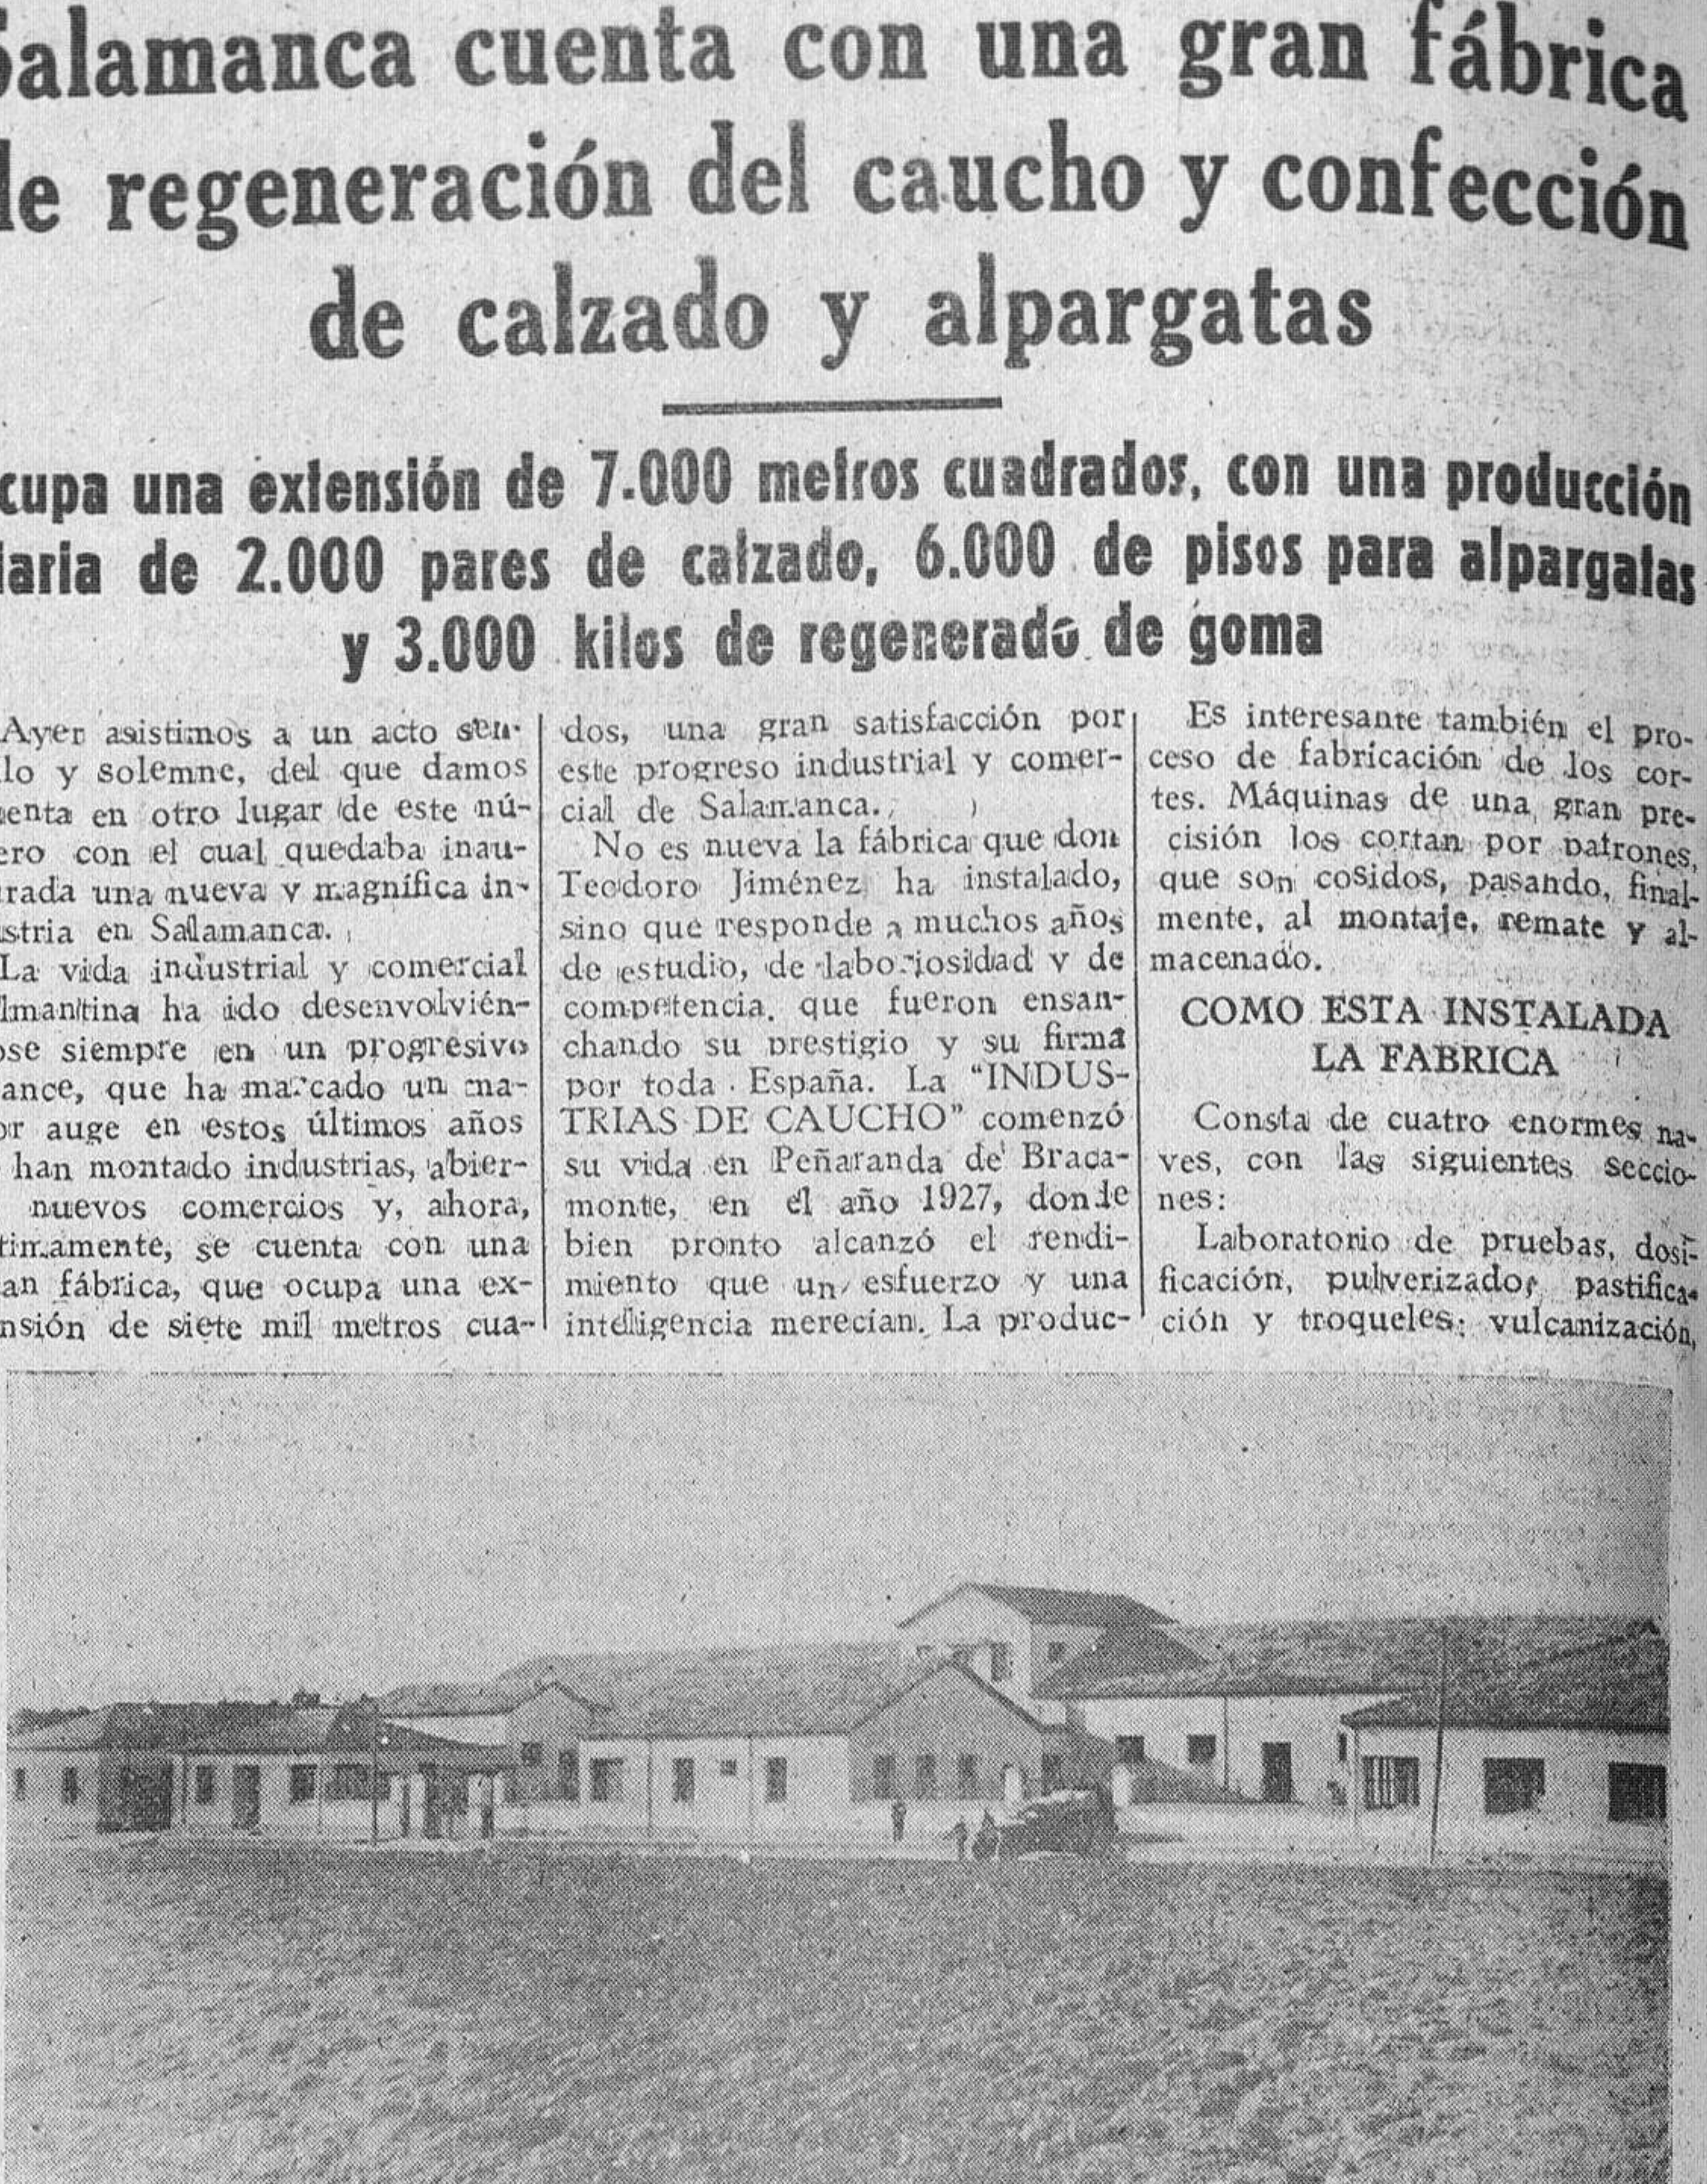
Salamanca cuenta con una gran fábrica de regeneración del caucho y confección de calzado y alpargatas

cupa una extensión de 7.000 metros cuadrados, con una producción diaria de 2.000 pares de calzado, 6.000 de pisos para alpargatas y 3.000 kilos de regenerado de goma

Ayer asistimos a un acto sen-lo y solemne, del que damos enta en otro lugar de este nú-ero con el cual quedaba inau-rada una nueva y magnífica in-stria en Salamanca.

La vida industrial y comercial lmantina ha ido desenvolvién-ose siempre en un progresivo ance, que ha marcado un ma-or auge en estos últimos años han montado industrias, abier-nuevos comercios y, ahora, timamente, se cuenta con una an fábrica, que ocupa una ex-nsión de siete mil metros cua-dos, una gran satisfacción por este progreso industrial y comercial de Salamanca.

No es nueva la fábrica que don Teodoro Jiménez ha instalado, sino que responde a muchos años de estudio, de laboriosidad y de competencia, que fueron ensanchando su prestigio y su firma por toda España. La "INDUSTRIAS DE CAUCHO" comenzó su vida en Peñaranda de Bracamonte, en el año 1927, donde bien pronto alcanzó el rendimiento que un esfuerzo y una inteligencia merecían. La produc-

Es interesante también el proceso de fabricación de los cortes. Máquinas de una gran precisión los cortan por patrones, que son cosidos, pasando, finalmente, al montaje, remate y almacenado.

COMO ESTA INSTALADA LA FABRICA

Consta de cuatro enormes naves, con las siguientes secciones:

Laboratorio de pruebas, dosificación, pulverizados, pastificación y troqueles: vulcanización,